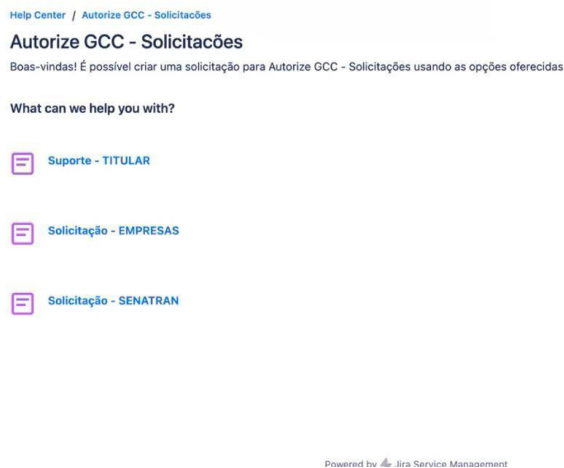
Help Center / Autorize GCC - Solicitacões

Autorize GCC - Solicitacões

Boas-vindas! É possível criar uma solicitação para Autorize GCC - Solicitações usando as opções oferecidas

What can we help you with?

Suporte - TITULAR

Solicitação - EMPRESAS

Solicitação - SENATRAN

Powered by Jira Service Management